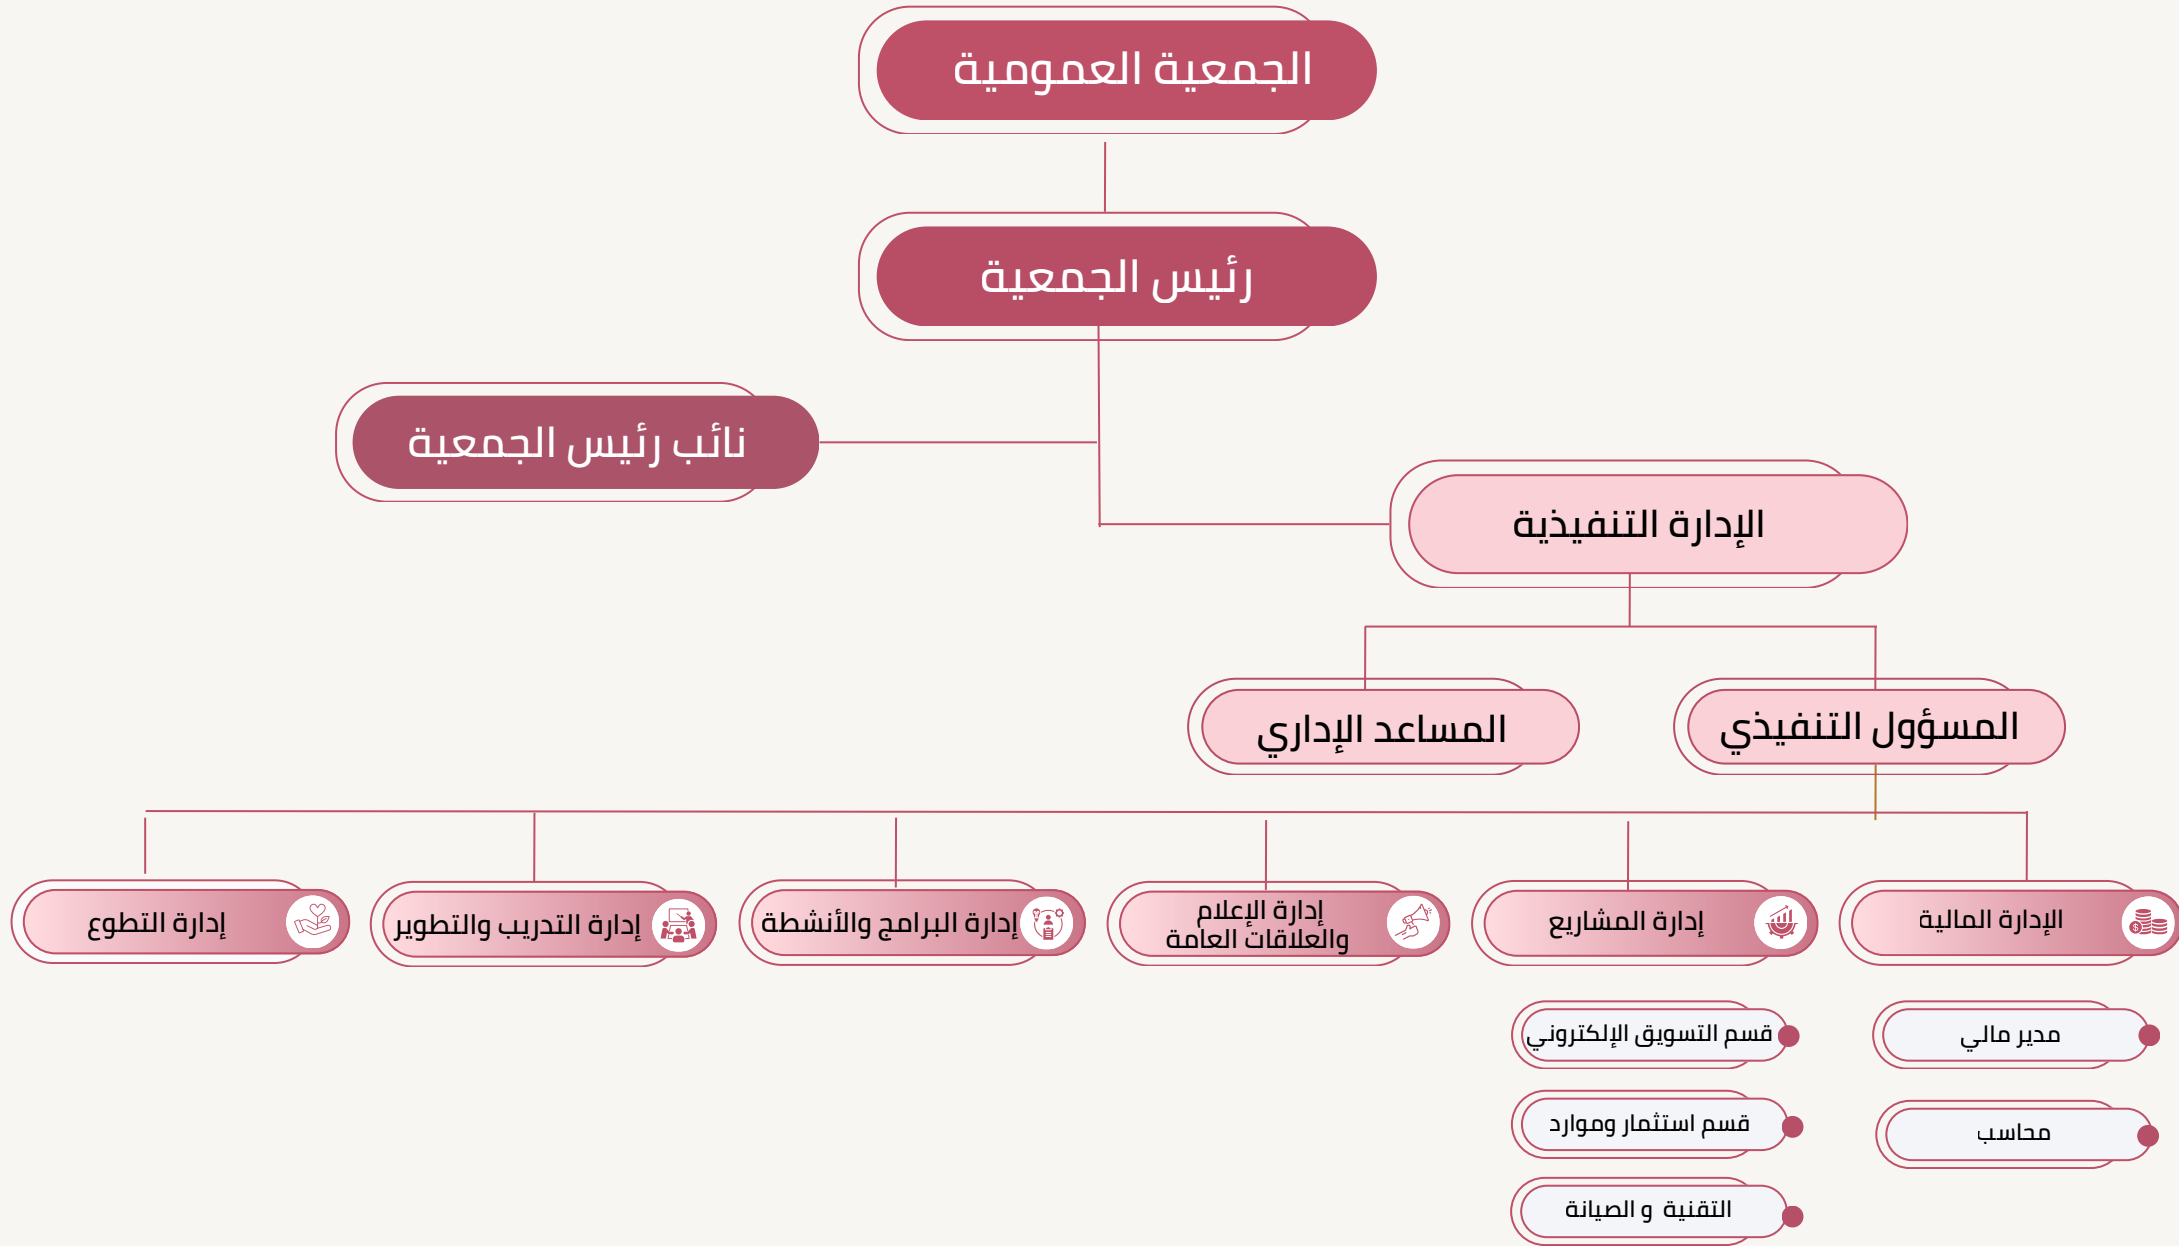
الجمعية العمومية

رئيس الجمعية

نائب رئيس الجمعية

الإدارة التنفيذية

المساعد الإداري

المسؤول التنفيذي

الإدارة المالية

إدارة المشاريع

إدارة الإعلام والعلاقات العامة

إدارة البرامج والأنشطة

إدارة التدريب والتطوير

إدارة التطوع

مدير مالي

محاسب

قسم التسويق الإلكتروني

قسم استثمار وموارد

التقنية و الصيانة